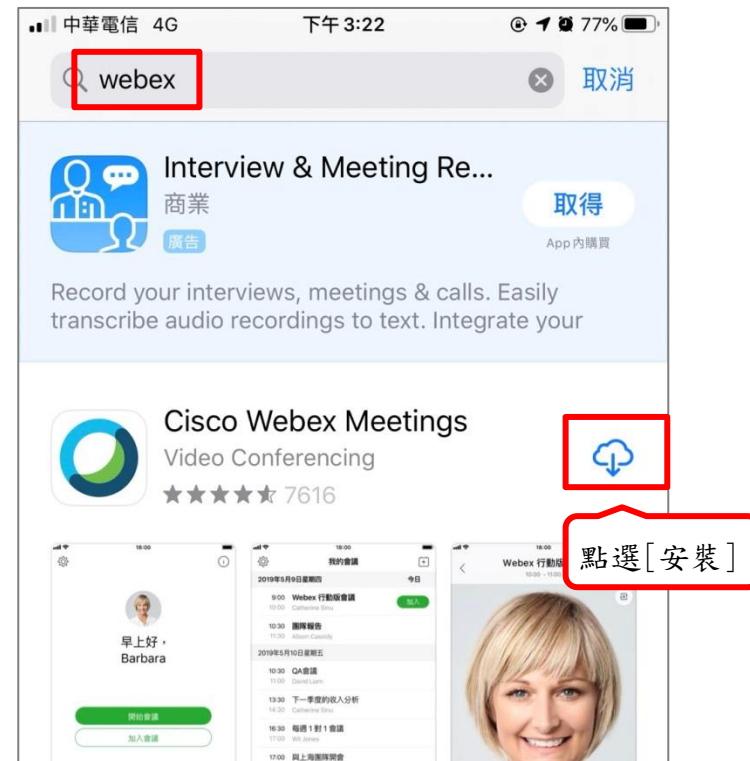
中華電信 4G 下午3:22 77%

webex 取消

Interview & Meeting Re...
商業
廣告
取得
App內購買

Record your interviews, meetings & calls. Easily transcribe audio recordings to text. Integrate your

Cisco Webex Meetings
Video Conferencing
7616

點選[安裝]

18:00
早上好，
Barbara
開始會議
加入會議

18:00
我的會議
2019年5月9日星期四 今日
9:00 Webex 行動版會議 加入
10:00 Catherine Sinu
10:30 團隊報告
11:30 Alison Cassidy
2019年5月10日星期五
10:30 QA會議
11:00 David Lum
13:30 下一季度的收入分析
14:30 Catherine Sinu
16:30 每週1對1會議
17:00 Will Jones
17:00 與上海團隊開會

18:00
Webex 行動版
10:00 - 11:00